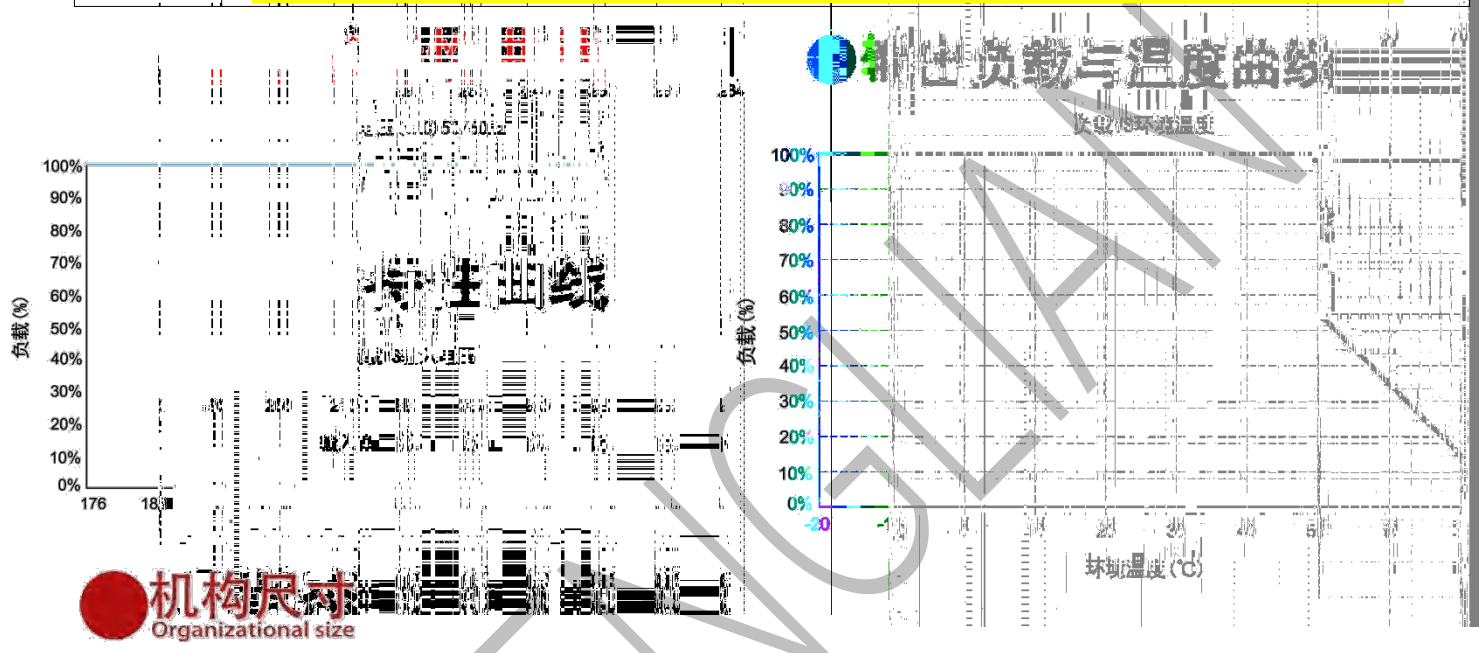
100%
90%
80%
70%
60%
50%
40%
30%
20%
10%
0%
负载 (%)
176
180
特性曲线
机构尺寸
Organizational size

输出负载与温度曲线
负载VS环境温度
100%
90%
80%
70%
60%
50%
40%
30%
20%
10%
0%
负载 (%)
-20
-10
0
10
20
30
40
50
60
70
环境温度 (℃)